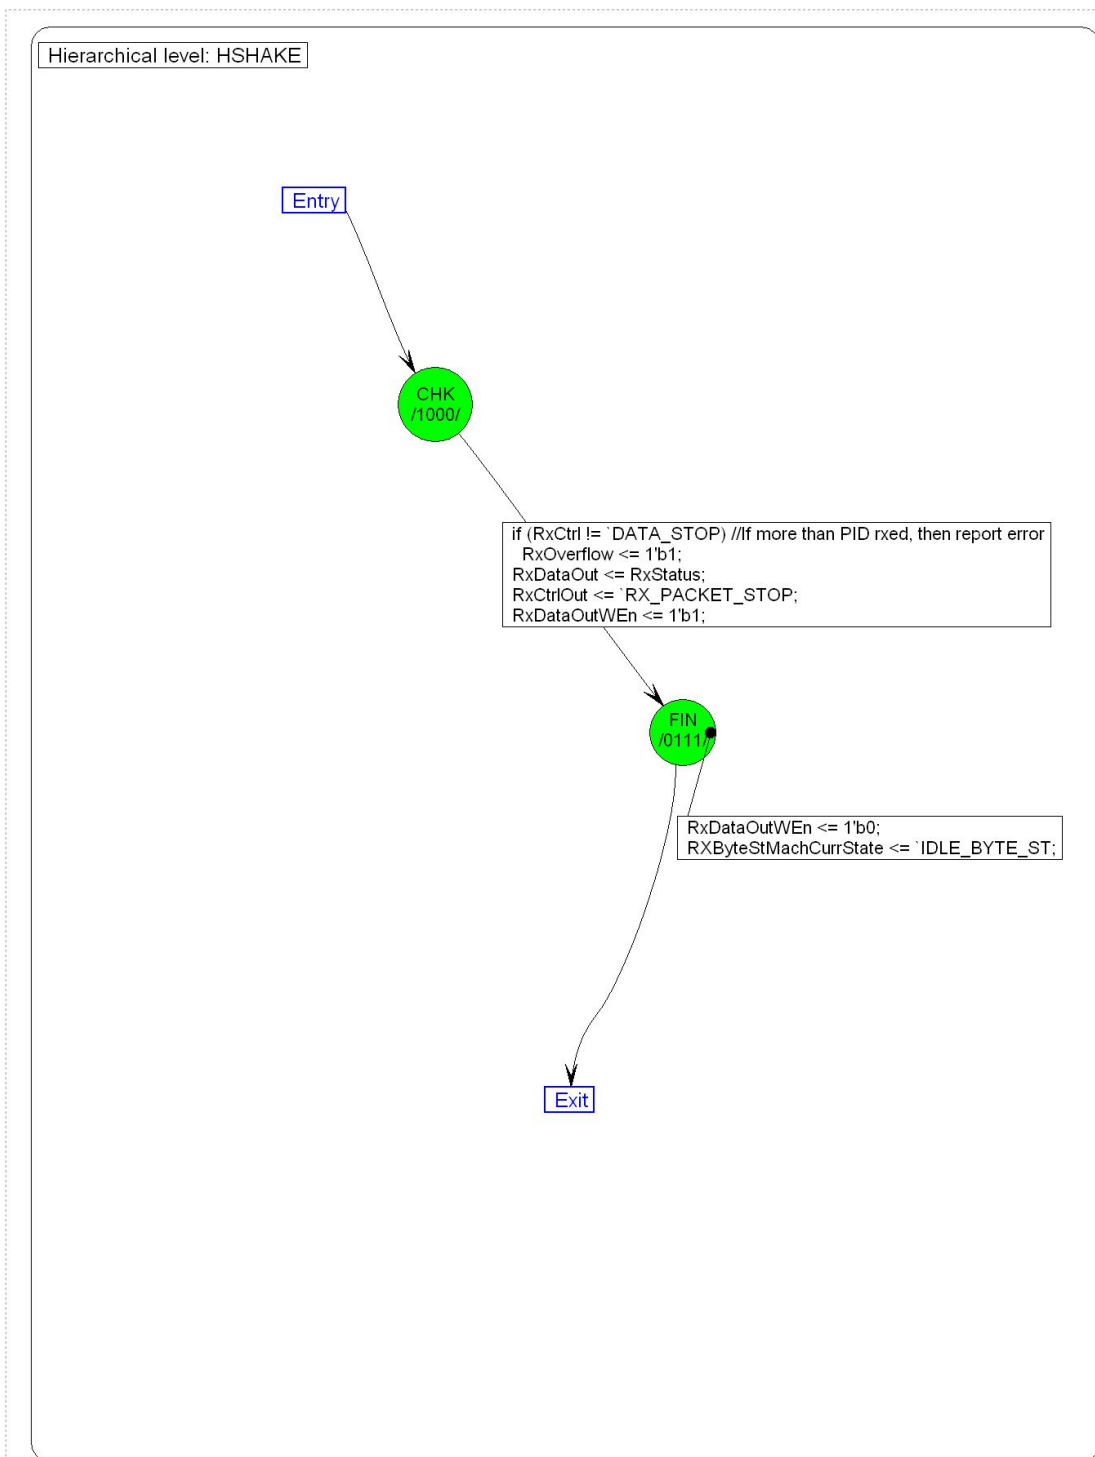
Hierarchical level: HSHAKE

Entry

CHK
/1000/

if (RxCtrl != `DATA_STOP) //If more than PID rxed, then report error
RxOverflow <= 1'b1;
RxDataOut <= RxStatus;
RxCtrlOut <= `RX_PACKET_STOP;
RxDataOutWEn <= 1'b1;

FIN
/0111/

RxDataOutWEn <= 1'b0;
RXByteStMachCurrState <= `IDLE_BYTE_ST;

Exit